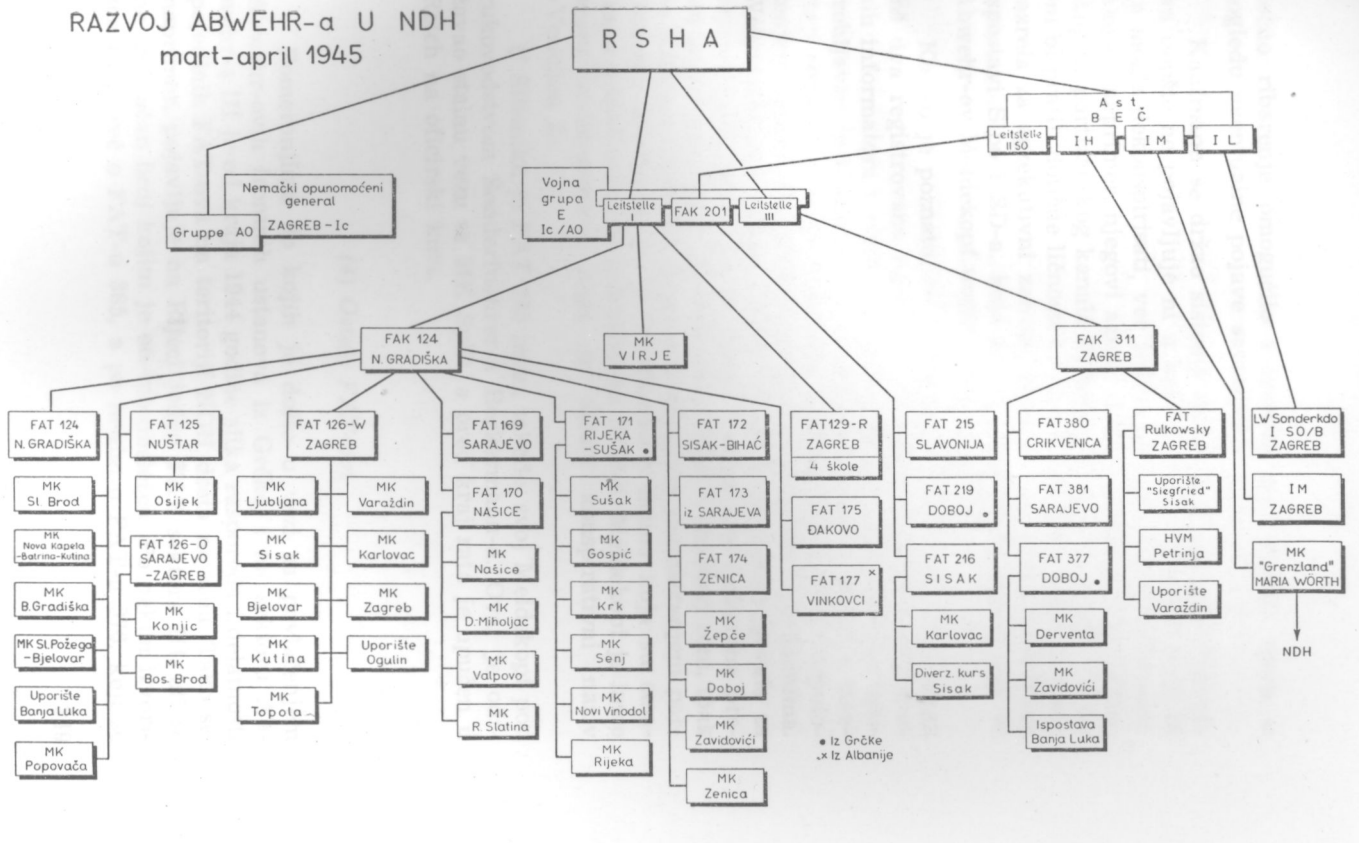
RAZVOJ ABWEHR-a U NDH
mart-april 1945

R S H A

A s t.
B E Č

Leitstelle II SO
I H
I M
I L

Nemački opunomoćeni general
ZAGREB - Ic
Gruppe AO

Vojna grupa E Ic/AO
Leitstelle I
FAK 201
Leitstelle III

FAK 124
N. GRADIŠKA

MK
VIRJE

FAK 311
ZAGREB

FAT 124
N. GRADIŠKA
MK
Sl. Brod
MK
Nova Kapela -Batrina-Kutina
MK
B.Gradiška
MK Sl.Požega -Bjelovar
Uporište
Banja Luka
MK
Popovača

FAT 125
NUŠTAR
MK
Osijek
FAT 126-O
SARAJEVO
-ZAGREB
MK
Konjic
MK
Bos. Brod

FAT 126-W
ZAGREB
MK
Ljubljana
MK
Varaždin
MK
Sisak
MK
Karlovac
MK
Bjelovar
MK
Zagreb
MK
Kutina
Uporište
Ogulin
MK
Topola

FAT 169
SARAJEVO
FAT 170
NAŠICE
MK
Našice
MK
D.Miholjac
MK
Valpovo
MK
R.Slatina

FAT 171
RIJEKA
-SUŠAK •
MK
Sušak
MK
Gospić
MK
Krk
MK
Senj
MK
Novi Vinodol
MK
Rijeka

FAT 172
SISAK-BIHAĆ
FAT 173
iz SARAJEVA
FAT 174
ZENICA
MK
Žepče
MK
Doboj
MK
Zavidovići
MK
Zenica

FAT129-R
ZAGREB
4 škole
FAT 175
ĐAKOVO
FAT 177 ×
VINKOVCI

FAT 215
SLAVONIJA
FAT 219
DOBOJ •
FAT 216
SISAK
MK
Karlovac
Diverz. kurs
Sisak

FAT380
CRIKVENICA
FAT 381
SARAJEVO
FAT 377
DOBOJ •
MK
Derventa
MK
Zavidovići
Ispostava
Banja Luka

FAT
Rulkowsky
ZAGREB
Uporište
"Siegfried"
Sisak
HVM
Petrinja
Uporište
Varaždin

LW Sonderkdo
I SO/B
ZAGREB
IM
ZAGREB
MK
"Grenzland"
MARIA WÖRTH
NDH

• Iz Grčke
× Iz Albanije